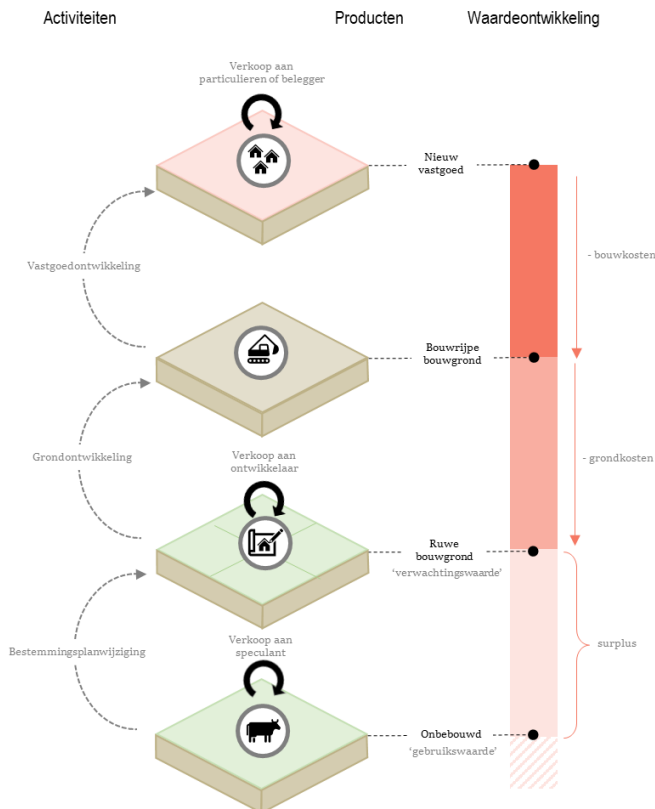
Activiteiten

Producten

Waardeontwikkeling

Verkoop aan particulieren of belegger

Nieuw vastgoed

- bouwkosten

Vastgoedontwikkeling

Bouwrijpe bouwgrond

Grondontwikkeling

- grondkosten

Verkoop aan ontwikkelaar

Ruwe bouwgrond

'verwachtingswaarde'

surplus

Bestemmingsplanwijziging

Verkoop aan speculant

Onbebouwd

'gebruikswaarde'